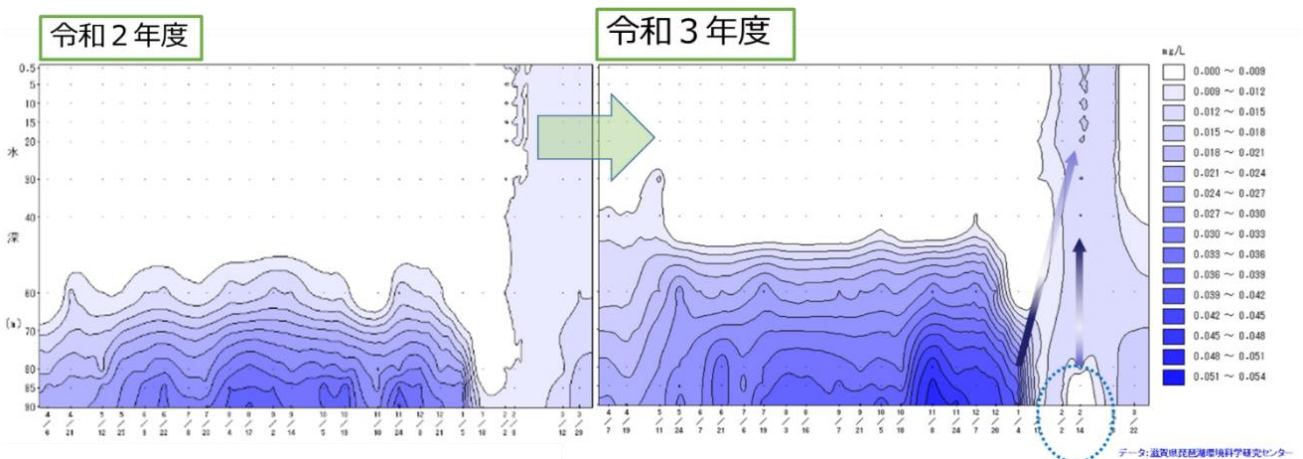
令和２年度

令和３年度

0.5
5
10
15
20
水
30
40
深
60
(m)
70
80
85
90

4/6 4/21 5/12 5/27 6/9 6/22 7/8 7/20 8/4 8/17 9/2 9/14 10/5 10/19 11/10 11/24 12/9 12/21 1/5 1/18 2/2 2/8 3/12 3/29

4/7 4/19 5/11 5/24 6/7 6/21 7/6 7/19 8/3 8/16 9/7 9/21 10/5 10/19 11/8 11/24 12/7 12/20 1/4 1/14 2/2 2/14 3/8 3/22

mg/L
0.000 ～ 0.009
0.009 ～ 0.012
0.012 ～ 0.015
0.015 ～ 0.018
0.018 ～ 0.021
0.021 ～ 0.024
0.024 ～ 0.027
0.027 ～ 0.030
0.030 ～ 0.033
0.033 ～ 0.036
0.036 ～ 0.039
0.039 ～ 0.042
0.042 ～ 0.045
0.045 ～ 0.048
0.048 ～ 0.051
0.051 ～ 0.054

データ：滋賀県琵琶湖環境科学研究センター